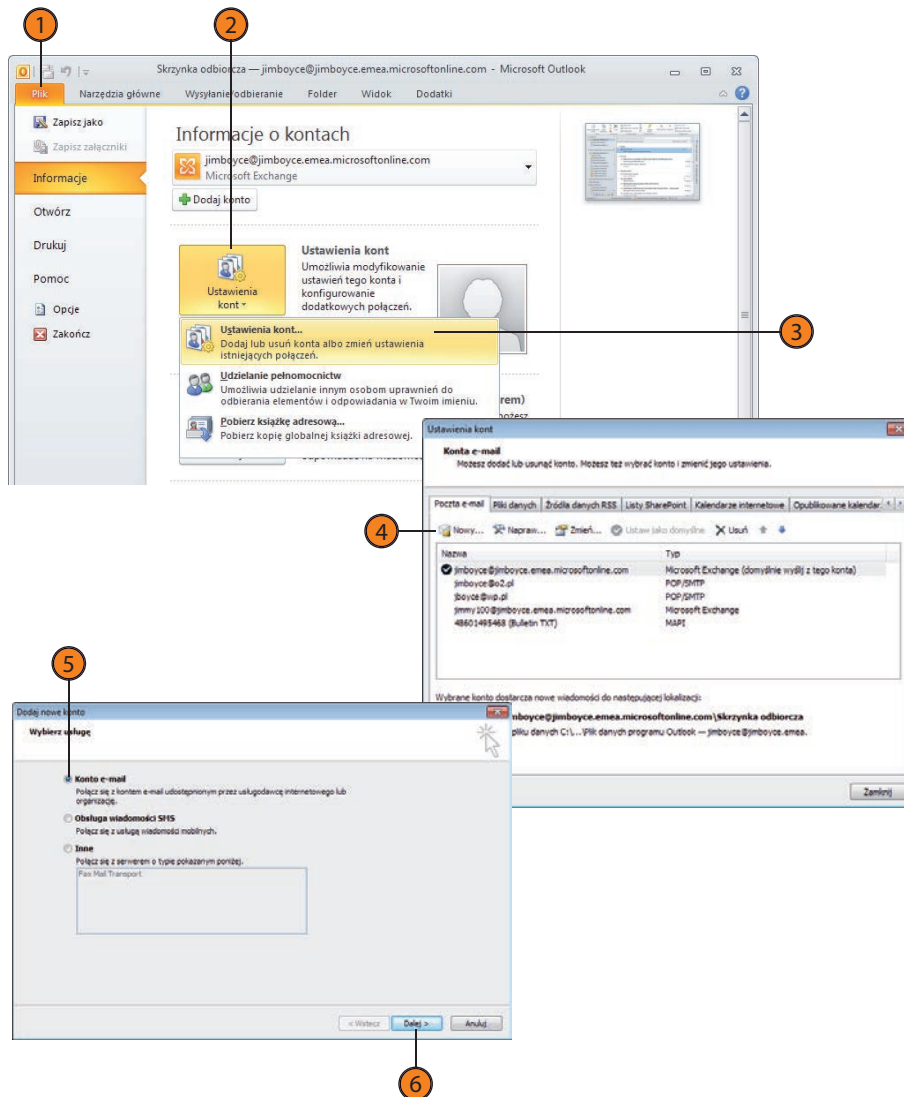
1

2

Skrzynka odbiorcza — jimboyce@jimboyce.emea.microsoftonline.com - Microsoft Outlook

Plik Narzędzia główne Wysyłanie/odbieranie Folder Widok Dodatki

Zapisz jako
Zapisz załączniki
Informacje
Otwórz
Drukuj
Pomoc
Opcje
Zakończ

Informacje o kontach

jimboyce@jimboyce.emea.microsoftonline.com
Microsoft Exchange

Dodaj konto

Ustawienia kont

Ustawienia kont
Umożliwia modyfikowanie ustawień tego konta i konfigurowanie dodatkowych połączeń.

Ustawienia kont...
Dodaj lub usuń konta albo zmień ustawienia istniejących połączeń.

Udzielanie pełnomocnictw
Umożliwia udzielanie innym osobom uprawnień do odbierania elementów i odpowiadania w Twoim imieniu.

Pobierz książkę adresową...
Pobierz kopię globalnej książki adresowej.

rem)
ożesz

3

Ustawienia kont

Konta e-mail
Możesz dodać lub usunąć konto. Możesz też wybrać konto i zmienić jego ustawienia.

Poczta e-mail | Pliki danych | Źródła danych RSS | Listy SharePoint | Kalendarze internetowe | Opublikowane kalendar.

4

Nowy... Napraw... Zmień... Ustaw jako domyślne Usuń

| Nazwa | Typ |
|---|---|
| jimboyce@jimboyce.emea.microsoftonline.com | Microsoft Exchange (domyślnie wyślij z tego konta) |
| jimboyce@o2.pl | POP/SMTP |
| jboyce@wp.pl | POP/SMTP |
| jimmy100@jimboyce.emea.microsoftonline.com | Microsoft Exchange |
| 48601495468 (Bulletin TXT) | MAPI |

Wybrane konto dostarcza nowe wiadomości do następującej lokalizacji:
jimboyce@jimboyce.emea.microsoftonline.com\Skrzynka odbiorcza
pliku danych C:\...\Plik danych programu Outlook — jimboyce@jimboyce.emea.

Zamknij

5

Dodaj nowe konto

Wybierz usługę

Konto e-mail
Połącz się z kontem e-mail udostępnionym przez usługodawcę internetowego lub organizację.

Obsługa wiadomości SMS
Połącz się z usługą wiadomości mobilnych.

Inne
Połącz się z serwerem o typie pokazanym poniżej.

Fax Mail Transport

< Wstecz Dalej > Anuluj

6